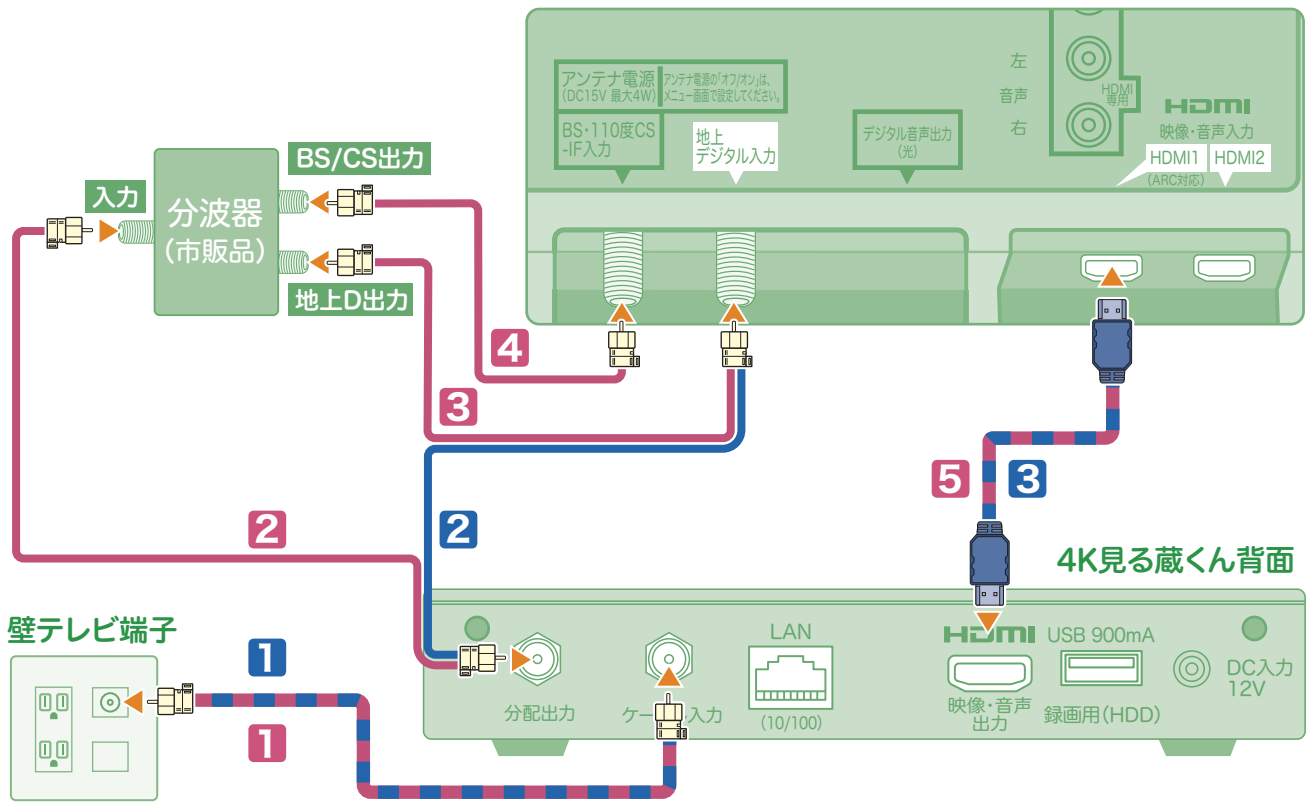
アンテナ電源
(DC15V 最大4W)
アンテナ電源の「オフ/オン」は、メニュー画面で設定してください。

BS・110度CS
-IF入力

地上
デジタル入力

デジタル音声出力
(光)

左
音声
右

HDMI
専用

HDMI
映像・音声入力
HDMI1
(ARC対応)
HDMI2

BS/CS出力
入力
分波器
(市販品)
地上D出力

4
3
2
2
5
3

4K見る蔵くん背面

壁テレビ端子

1
1

分配出力
ケーブル入力
LAN
(10/100)
HDMI
映像・音声
出力
USB 900mA
録画用(HDD)
DC入力
12V